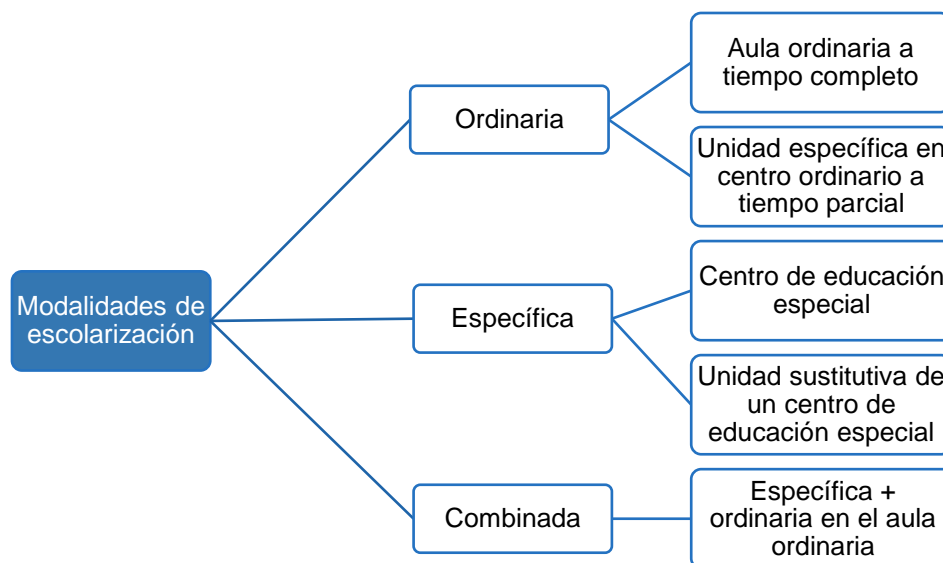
Modalidades de escolarización

Ordinaria

Aula ordinaria a tiempo completo

Unidad específica en centro ordinario a tiempo parcial

Específica

Centro de educación especial

Unidad sustitutiva de un centro de educación especial

Combinada

Específica + ordinaria en el aula ordinaria